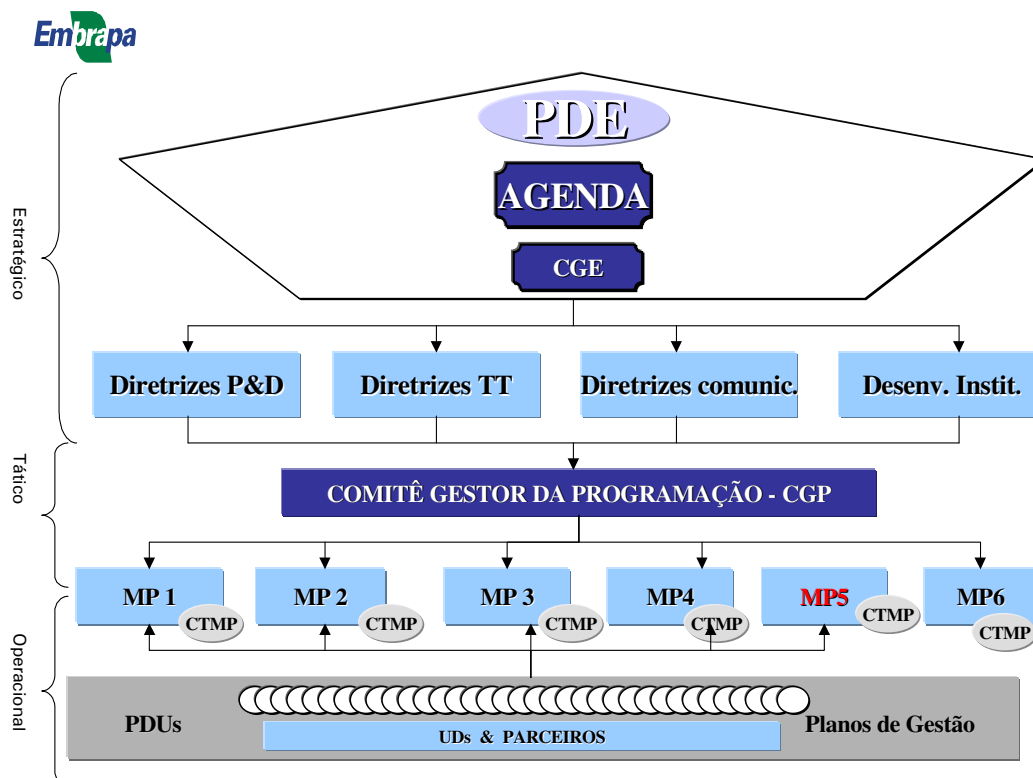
Embrapa

Estratégico

Tático

Operacional

PDE

AGENDA

CGE

Diretrizes P&D

Diretrizes TT

Diretrizes comunic.

Desenv. Instit.

COMITÊ GESTOR DA PROGRAMAÇÃO - CGP

MP 1
CTMP

MP 2
CTMP

MP 3
CTMP

MP4
CTMP

MP5
CTMP

MP6
CTMP

PDUs

UDs & PARCEIROS

Planos de Gestão